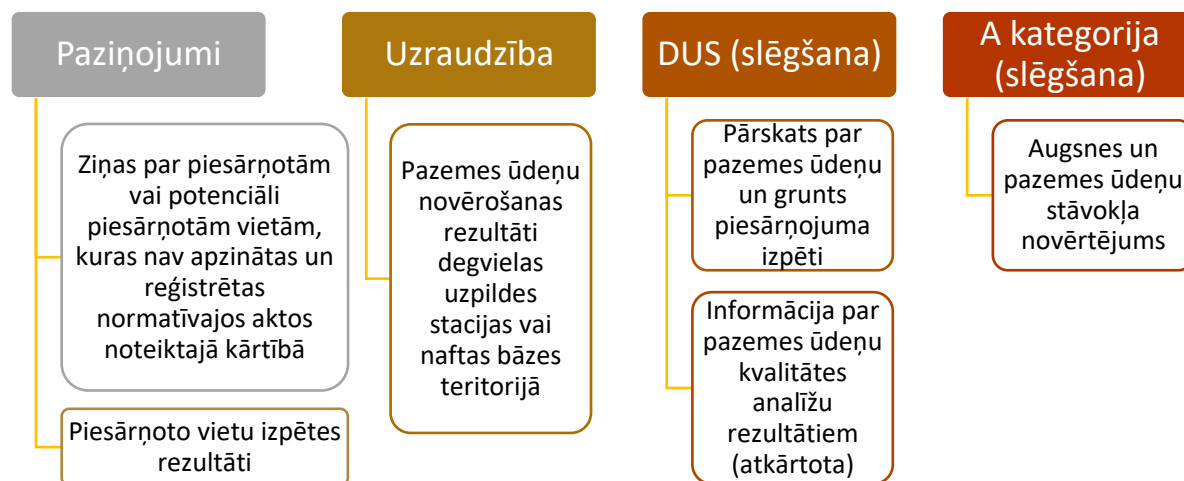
Paziņojumi

Ziņas par piesārņotām vai potenciāli piesārņotām vietām, kuras nav apzinātas un reģistrētas normatīvajos aktos noteiktajā kārtībā

Piesārņoto vietu izpētes rezultāti

Uzraudzība

Pazemes ūdeņu novērošanas rezultāti degvielas uzpildes stacijas vai naftas bāzes teritorijā

DUS (slēgšana)

Pārskats par pazemes ūdeņu un grunts piesārņojuma izpēti

Informācija par pazemes ūdeņu kvalitātes analīžu rezultātiem (atkārtota)

A kategorija (slēgšana)

Augsnes un pazemes ūdeņu stāvokļa novērtējums